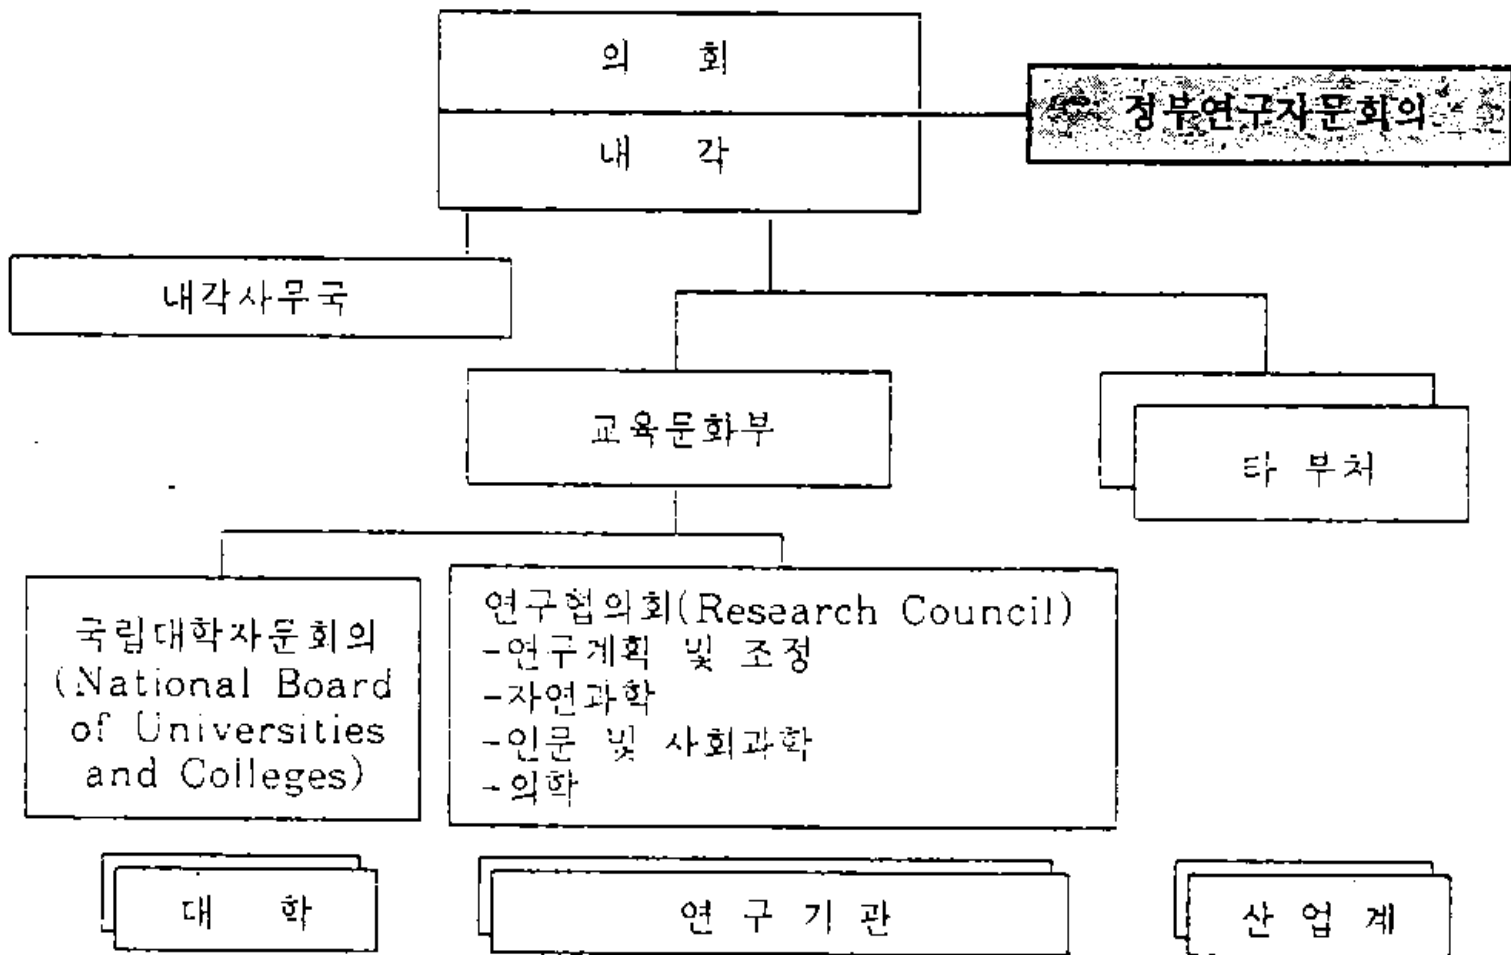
의 회

내 각

정부연구자문회의

내각사무국

교육문화부

타 부처

국립대학자문회의 (National Board of Universities and Colleges)

연구협의회(Research Council)
-연구계획 및 조정
-자연과학
-인문 및 사회과학
-의학

대 학

연 구 기 관

산 업 계